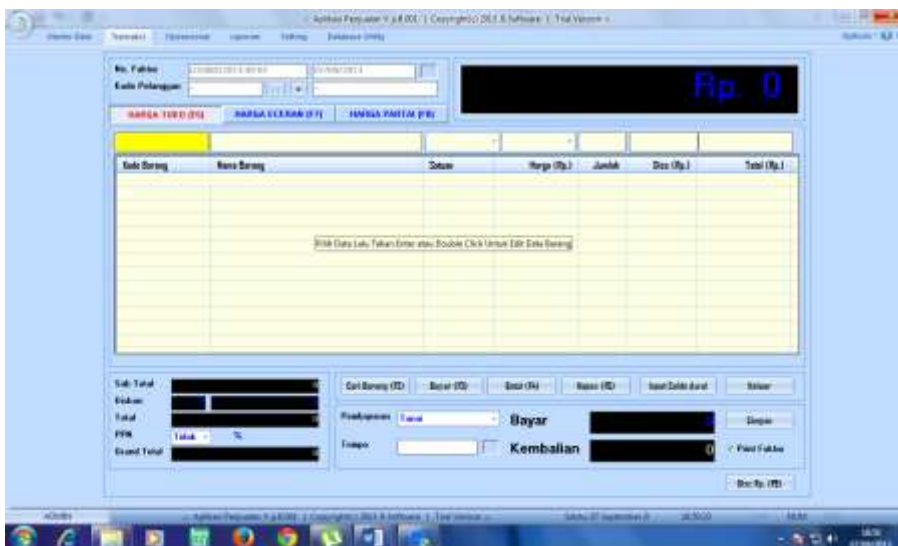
Aplikasi Penjualan V.1.0 | Copyright(c) 2013 Software | Trial Version

Master Data Transaksi Laporan Setting Database Utility

No. Faktur
Kode Pelanggan

Rp. 0

HARGA TOKO (F5) HARGA ECERAN (F7) HARGA PARTAI (F8)

| Kode Barang | Nama Barang | Satuan | Harga (Rp.) | Jumlah | Disc (Rp.) | Total (Rp.) |
|---|---|---|---|---|---|---|

Klik Data Lalu Tekan Enter atau Double Click Untuk Edit Data Barang

Sub Total
Diskon
Total
PPN Tidak %
Grand Total

Cari Barang (F2) Bayar (F3) Batal (F4) Hapus (F5) Input Saldo Awal Keluar

Pembayaran Tunai
Tempo

Bayar
Kembalian 0

Simpan
Print Faktur
Disc Rp. (F9)